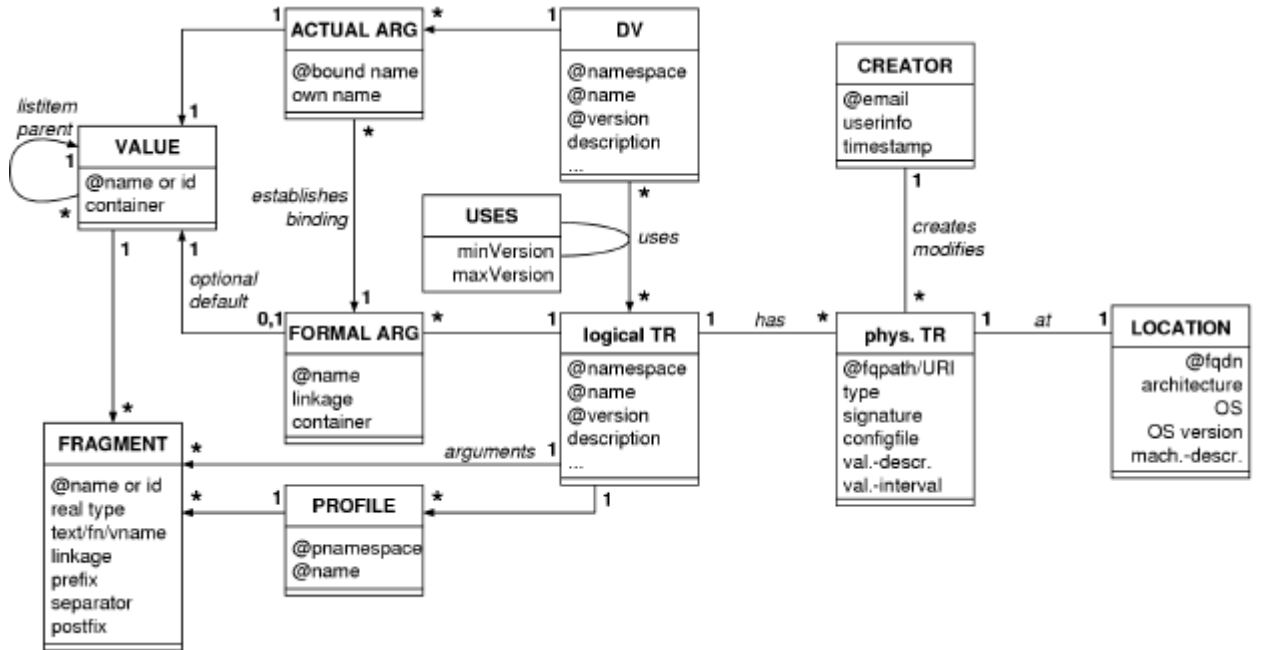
ACTUAL ARG
@bound name
own name

DV
@namespace
@name
@version
description
...

CREATOR
@email
userinfo
timestamp

listitem
parent

VALUE
@name or id
container

establishes
binding

USES
minVersion
maxVersion

uses

creates
modifies

optional
default

FORMAL ARG
@name
linkage
container

logical TR
@namespace
@name
@version
description
...

has

phys. TR
@fqpath/URI
type
signature
configfile
val.-descr.
val.-interval

at

LOCATION
@fqdn
architecture
OS
OS version
mach.-descr.

FRAGMENT
@name or id
real type
text/fn/vname
linkage
prefix
separator
postfix

arguments

PROFILE
@pnamespace
@name

1 * 1 1 1 * 1 * * 1 * 1 * 1 0,1 * 1 1 * 1 1 * * 1 * 1 * 1